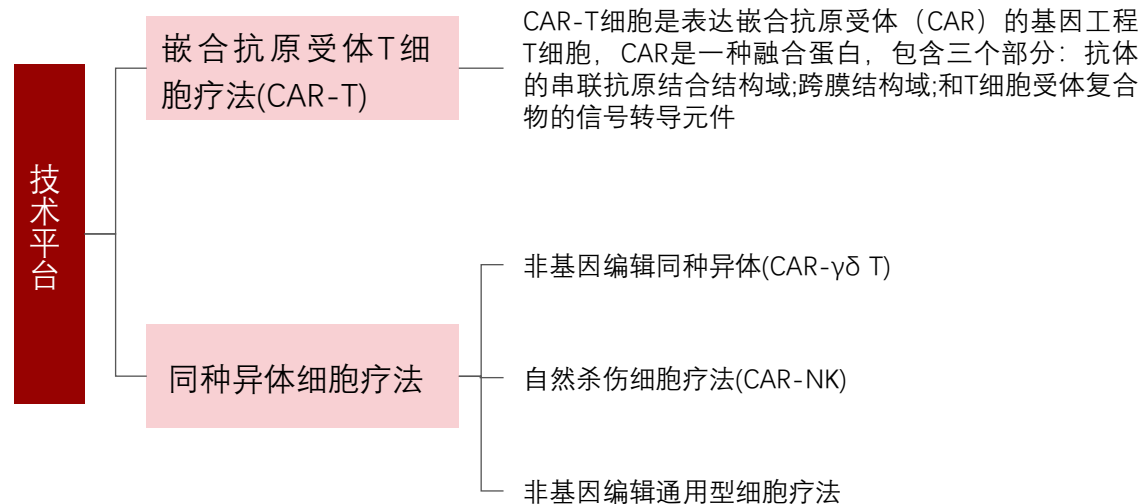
技术平台

嵌合抗原受体T细胞疗法(CAR-T)

CAR-T细胞是表达嵌合抗原受体（CAR）的基因工程T细胞，CAR是一种融合蛋白，包含三个部分：抗体的串联抗原结合结构域;跨膜结构域;和T细胞受体复合物的信号转导元件

同种异体细胞疗法

非基因编辑同种异体(CAR-γδ T)

自然杀伤细胞疗法(CAR-NK)

非基因编辑通用型细胞疗法